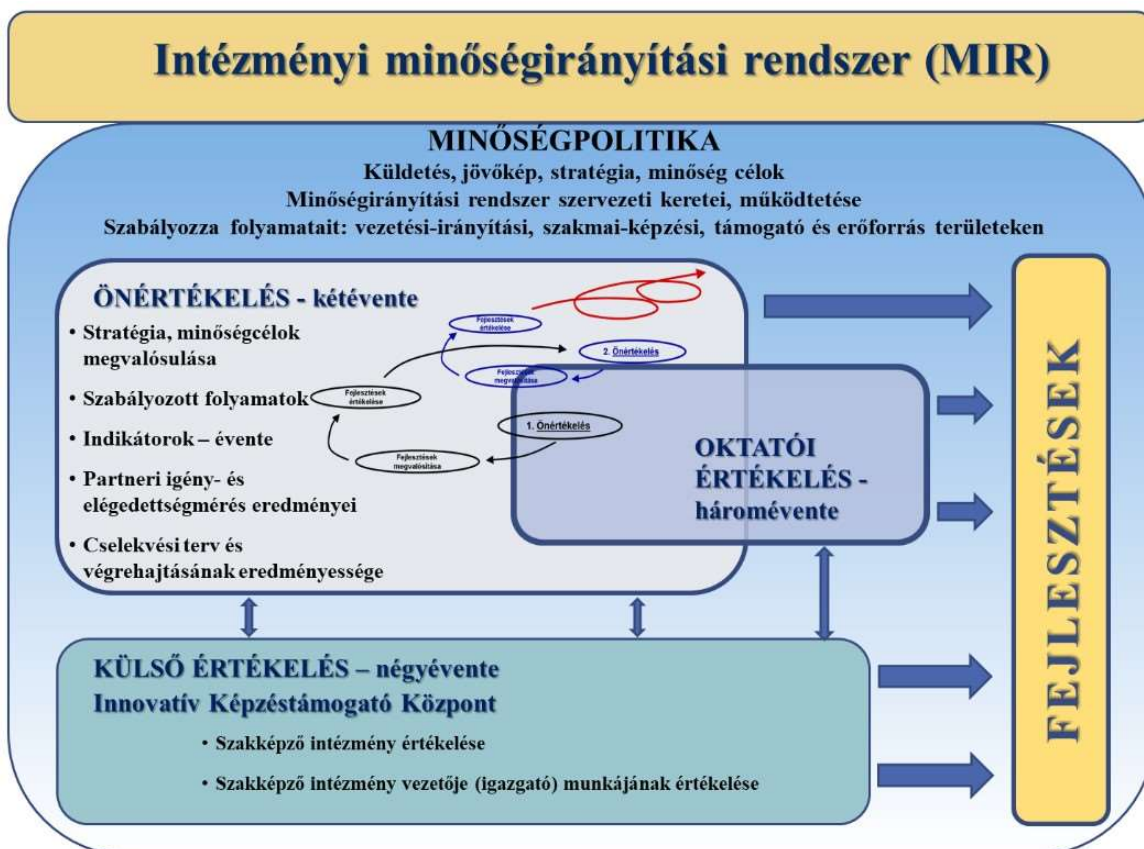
Intézményi minőségirányítási rendszer (MIR)

MINŐSÉGPOLITIKA

Küldetés, jövőkép, stratégia, minőség célok

Minőségirányítási rendszer szervezeti keretei, működtetése

Szabályozza folyamatait: vezetési-irányítási, szakmai-képzési, támogató és erőforrás területeken

ÖNÉRTÉKELÉS - kétévente

• Stratégia, minőségcélok megvalósulása

• Szabályozott folyamatok

• Indikátorok – évente

• Partneri igény- és elégedettségmérés eredményei

• Cselekvési terv és végrehajtásának eredményessége

Fejlesztések értékelése

2. Önértékelés

Fejlesztések megvalósítása

Fejlesztések értékelése

1. Önértékelés

Fejlesztések megvalósítása

OKTATÓI ÉRTÉKELÉS - háromévente

KÜLSŐ ÉRTÉKELÉS – négyévente

Innovatív Képzéstámogató Központ

• Szakképző intézmény értékelése

• Szakképző intézmény vezetője (igazgató) munkájának értékelése

FEJLESZTÉSEK